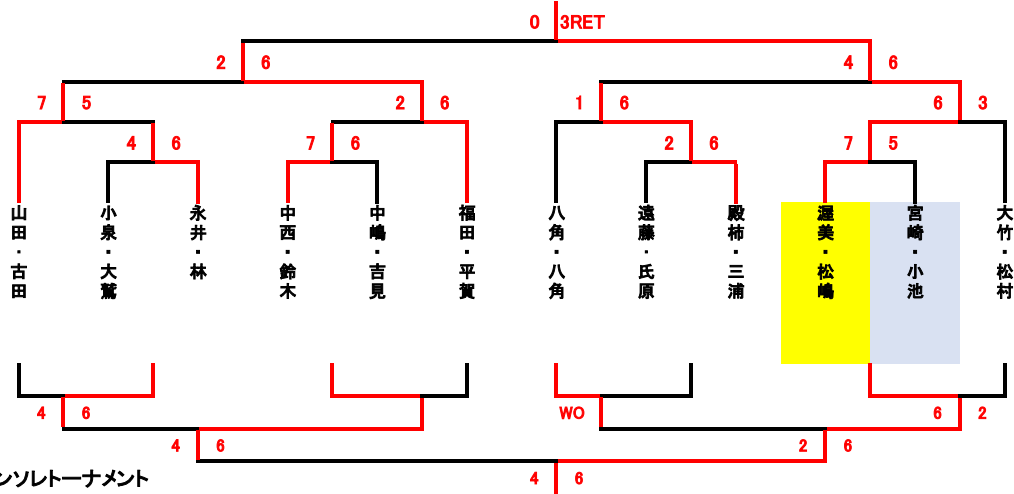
0 3RET

2 6

4 6

7 5

2 6

1 6

6 3

4 6

7 6

2 6

7 5

山田・古田

小泉・大鷲

永井・林

中西・鈴木

中嶋・吉見

福田・平賀

八角・八角

遠藤・氏原

殿柿・三浦

渥美・松嶋

宮崎・小池

大竹・松村

4 6

WO

6 2

4 6

2 6

ンソレトーナメント

4 6